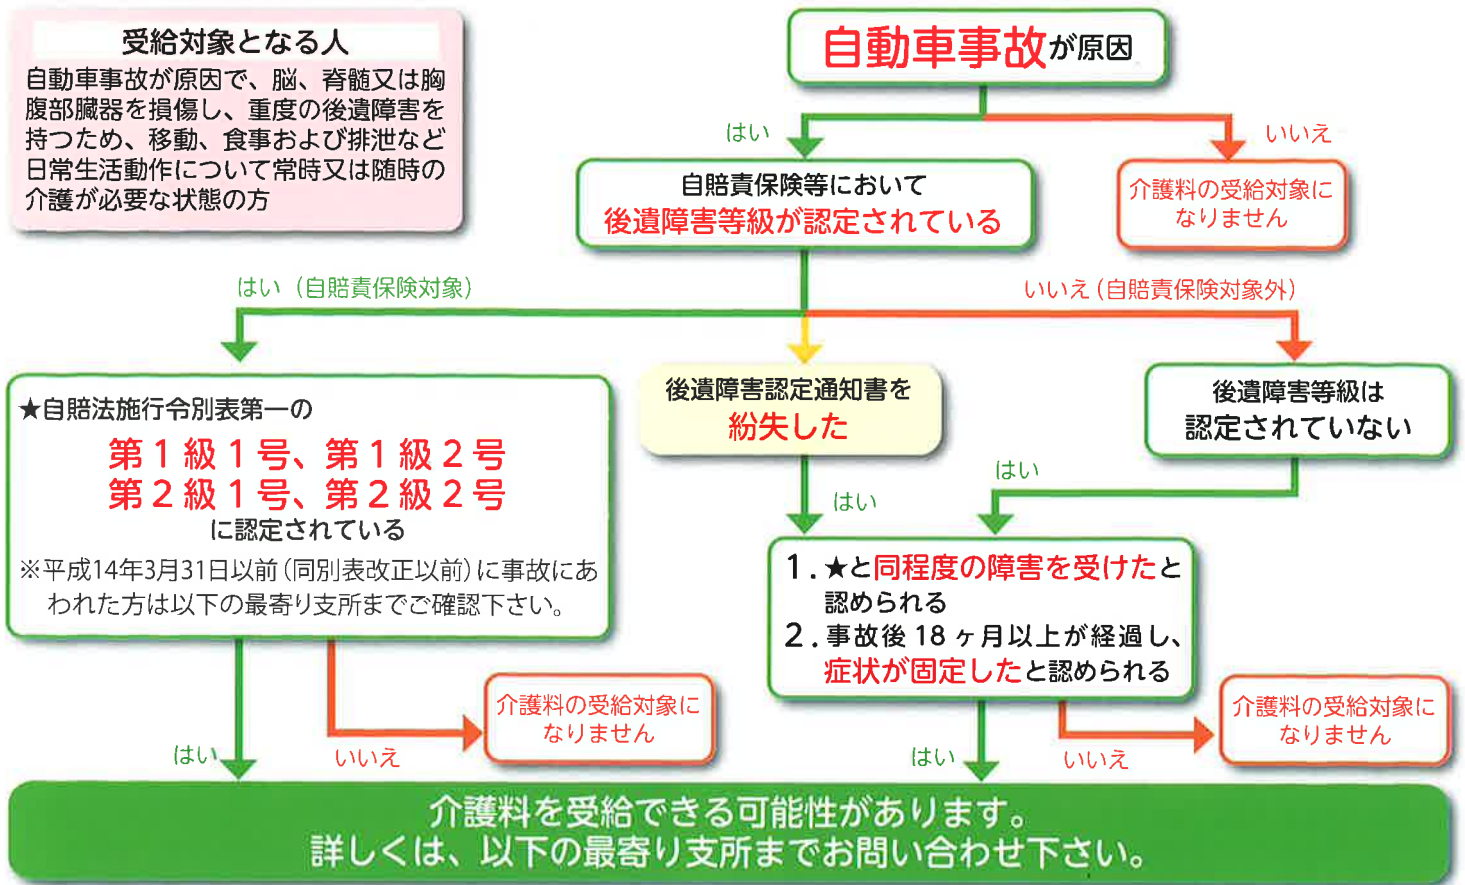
受給対象となる人
自動車事故が原因で、脳、脊髄又は胸腹部臓器を損傷し、重度の後遺障害を持つため、移動、食事および排泄など日常生活動作について常時又は随時の介護が必要な状態の方

自動車事故が原因

はい

いいえ

自賠責保険等において
後遺障害等級が認定されている

介護料の受給対象になりません

はい（自賠責保険対象）

いいえ（自賠責保険対象外）

★自賠法施行令別表第一の
第１級１号、第１級２号
第２級１号、第２級２号
に認定されている
※平成14年3月31日以前（同別表改正以前）に事故にあわれた方は以下の最寄り支所までご確認下さい。

後遺障害認定通知書を
紛失した

後遺障害等級は
認定されていない

はい

はい

1．★と同程度の障害を受けたと認められる
2．事故後18ヶ月以上が経過し、症状が固定したと認められる

介護料の受給対象になりません

はい

いいえ

介護料の受給対象になりません

はい

いいえ

介護料を受給できる可能性があります。
詳しくは、以下の最寄り支所までお問い合わせ下さい。